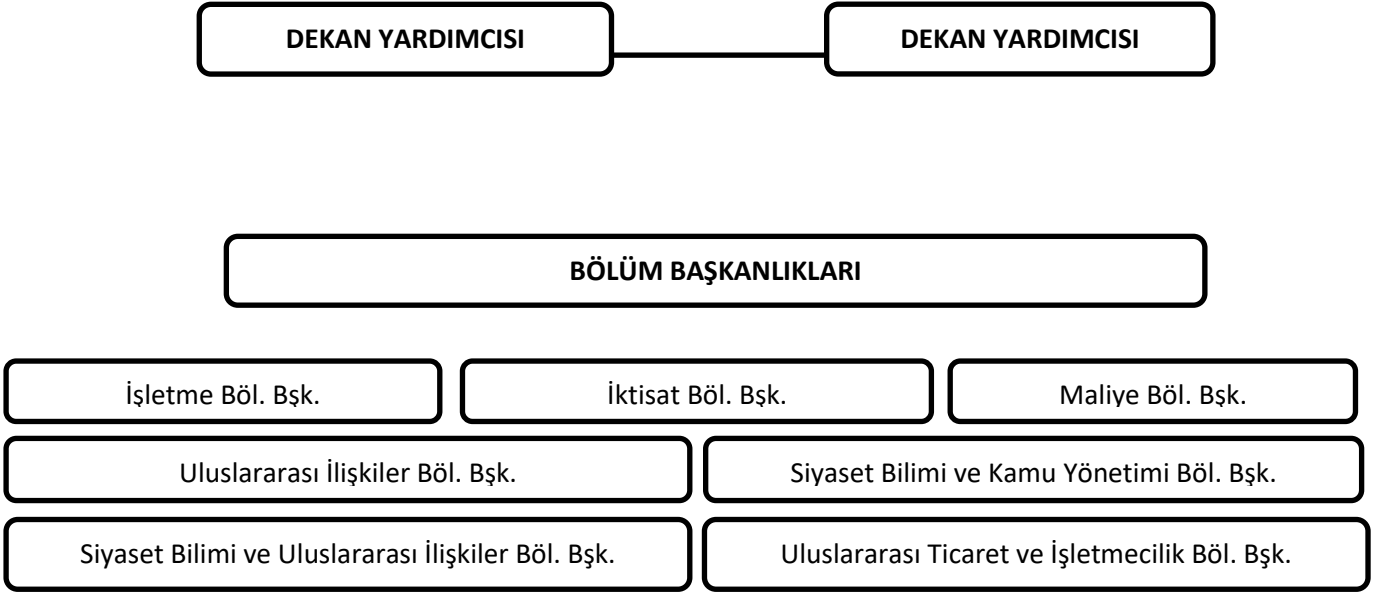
DEKAN YARDIMCISI

DEKAN YARDIMCISI

BÖLÜM BAŞKANLIKLARI

İşletme Böl. Bşk.

İktisat Böl. Bşk.

Maliye Böl. Bşk.

Uluslararası İlişkiler Böl. Bşk.

Siyaset Bilimi ve Kamu Yönetimi Böl. Bşk.

Siyaset Bilimi ve Uluslararası İlişkiler Böl. Bşk.

Uluslararası Ticaret ve İşletmecilik Böl. Bşk.